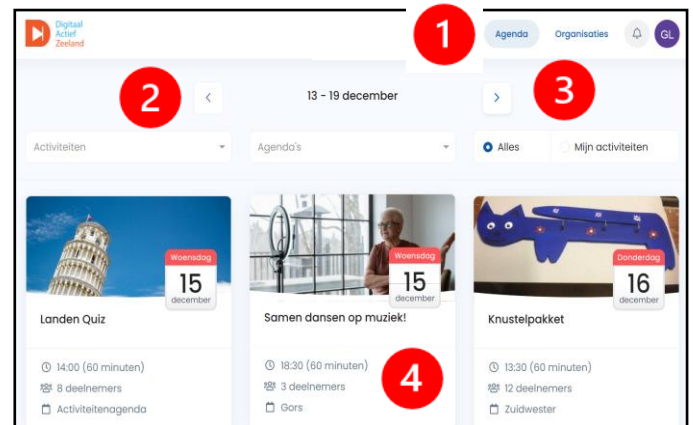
Digitaal Actief Zeeland

1

Agenda Organisaties GL

2

13 - 19 december

3

Activiteiten

Agenda's

Alles Mijn activiteiten

Woensdag 15 december

Landen Quiz

14:00 (60 minuten)
8 deelnemers
Activiteitenagenda

Woensdag 15 december

Samen dansen op muziek!

18:30 (60 minuten)
3 deelnemers
Gors

4

Donderdag 16 december

Knustelpakket

13:30 (60 minuten)
12 deelnemers
Zuidwester